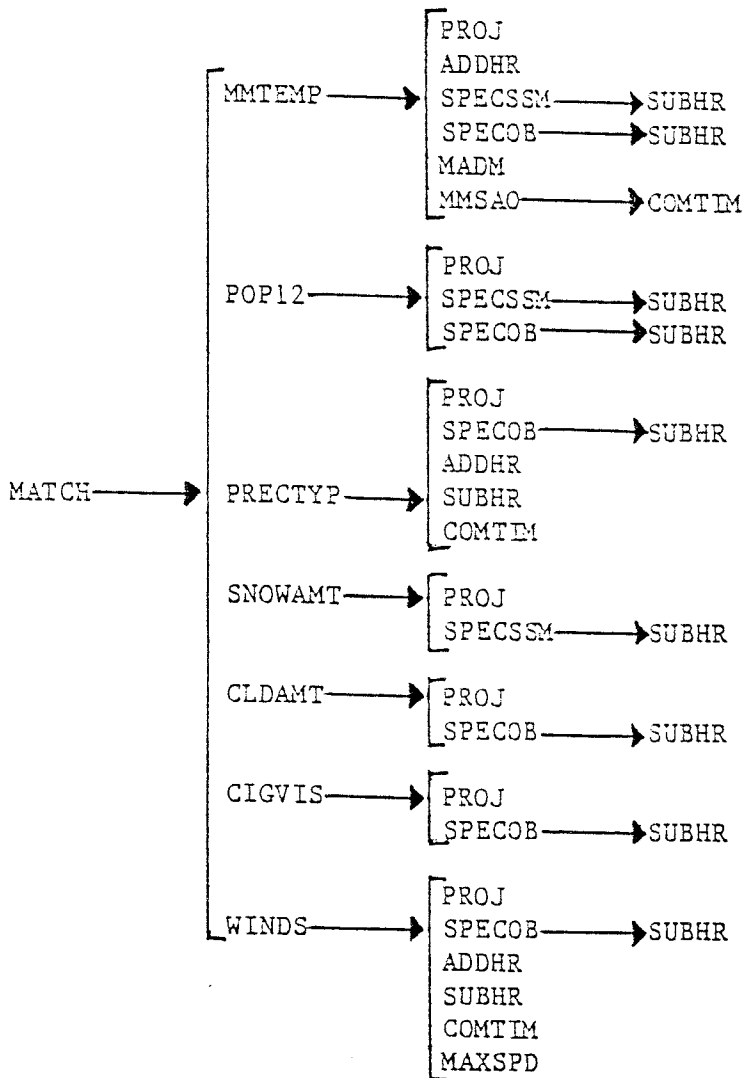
MATCH

MMTEMP
PROJ
ADDHR
SPECSSM SUBHR
SPECOB SUBHR
MADM
MMSAO COMTIM

POP12
PROJ
SPECSSM SUBHR
SPECOB SUBHR

PRECTYP
PROJ
SPECOB SUBHR
ADDHR
SUBHR
COMTIM

SNOWAMT
PROJ
SPECSSM SUBHR

CLDAMT
PROJ
SPECOB SUBHR

CIGVIS
PROJ
SPECOB SUBHR

WINDS
PROJ
SPECOB SUBHR
ADDHR
SUBHR
COMTIM
MAXSPD